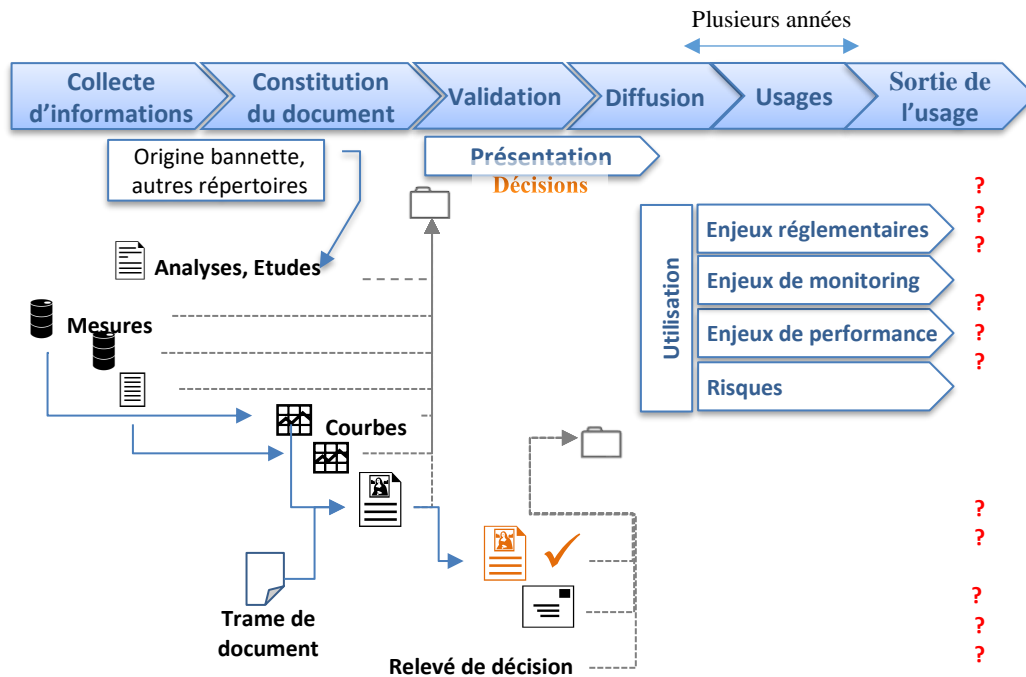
Plusieurs années

Collecte d'informations
Constitution du document
Validation
Diffusion
Usages
Sortie de l'usage

Origine bannette, autres répertoires

Présentation
Décisions

Analyses, Etudes

Mesures

Utilisation
Enjeux réglementaires
Enjeux de monitoring
Enjeux de performance
Risques

?
?
?
?
?
?

Courbes

?
?

Trame de document

?
?
?

Relevé de décision